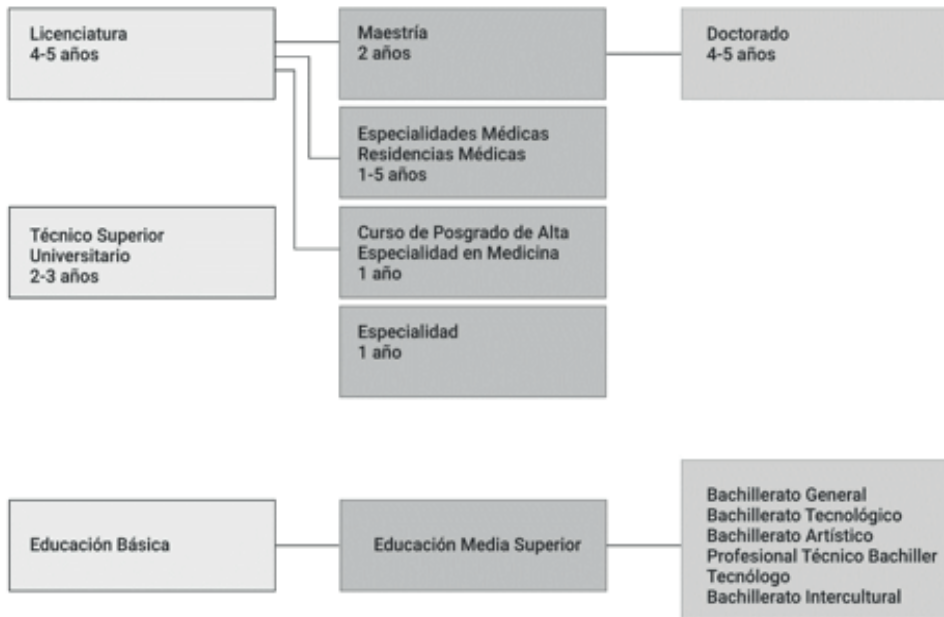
Licenciatura
4-5 años

Maestría
2 años

Doctorado
4-5 años

Especialidades Médicas
Residencias Médicas
1-5 años

Técnico Superior
Universitario
2-3 años

Curso de Posgrado de Alta
Especialidad en Medicina
1 año

Especialidad
1 año

Educación Básica

Educación Media Superior

Bachillerato General
Bachillerato Tecnológico
Bachillerato Artístico
Profesional Técnico Bachiller
Tecnólogo
Bachillerato Intercultural